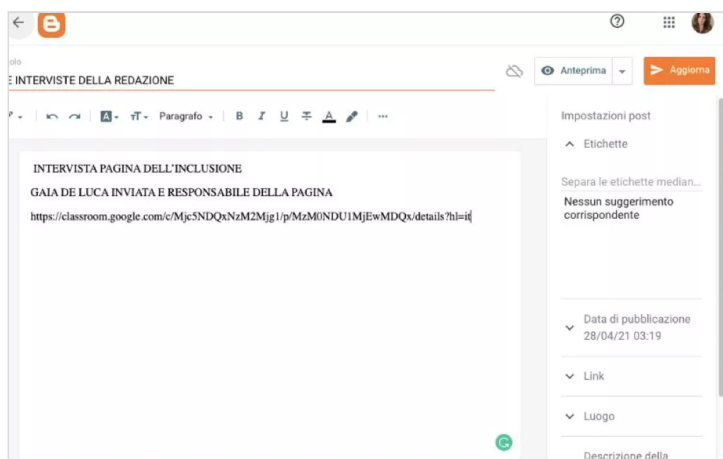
olo
E INTERVISTE DELLA REDAZIONE

Anteprima
Aggiorna

Paragrafo
B I U

INTERVISTA PAGINA DELL'INCLUSIONE

GAIA DE LUCA INVIATA E RESPONSABILE DELLA PAGINA

https://classroom.google.com/c/Mjc5NDQxNzM2Mjg1/p/MzM0NDU1MjEwMDQx/details?hl=it

Impostazioni post

Etichette

Separa le etichette median...

Nessun suggerimento corrispondente

Data di pubblicazione
28/04/21 03:19

Link

Luogo

Descrizione della